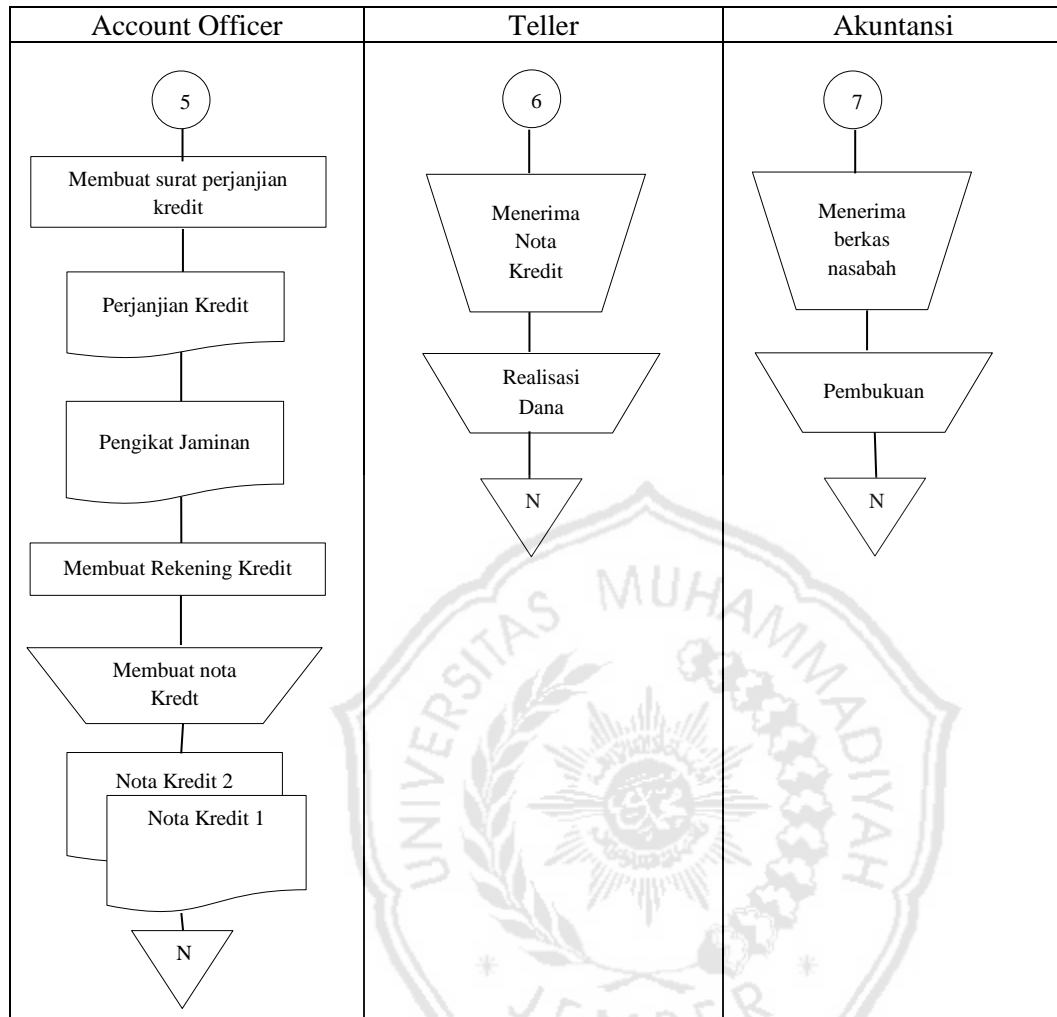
| Account Officer | Teller | Akuntansi |
|---|---|---|
| 5 | 6 | 7 |
| Membuat surat perjanjian kredit | Menerima Nota Kredit | Menerima berkas nasabah |
| Perjanjian Kredit | Realisasi Dana | Pembukuan |
| Pengikat Jaminan | N | N |
| Membuat Rekening Kredit | | |
| Membuat nota Kredt | | |
| Nota Kredit 2 | | |
| Nota Kredit 1 | | |
| N | | |

UNIVERSITAS MUHAMMADIYAH JEMBER